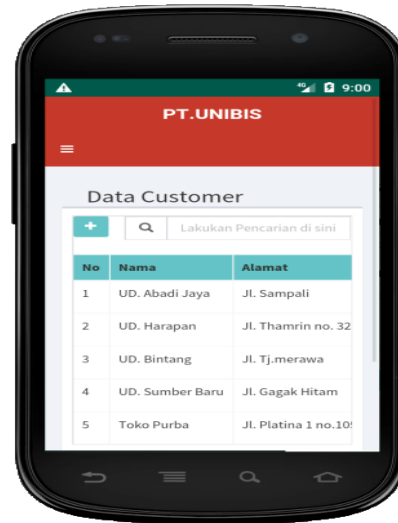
4G 9:00

PT.UNIBIS

Data Customer

+ Lakukan Pencarian di sini

| No | Nama | Alamat |
|---|---|---|
| 1 | UD. Abadi Jaya | Jl. Sampali |
| 2 | UD. Harapan | Jl. Thamrin no. 32 |
| 3 | UD. Bintang | Jl. Tj.merawa |
| 4 | UD. Sumber Baru | Jl. Gagak Hitam |
| 5 | Toko Purba | Jl. Platina 1 no.10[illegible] |